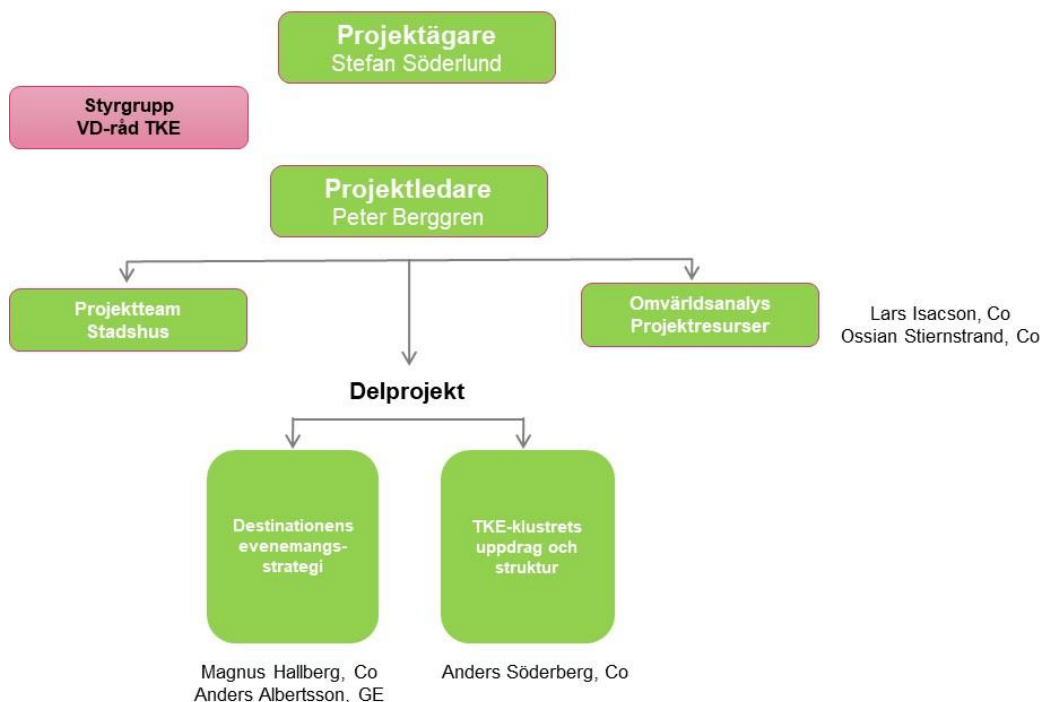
Projektägare
Stefan Söderlund

Styrgrupp
VD-råd TKE

Projektledare
Peter Berggren

Projektteam
Stadshus

Omvärldsanalys
Projektresurser

Lars Isacson, Co
Ossian Stiernstrand, Co

Delprojekt

Destinationens evenemangs-strategi

TKE-klustrets uppdrag och struktur

Magnus Hallberg, Co
Anders Albertsson, GE

Anders Söderberg, Co